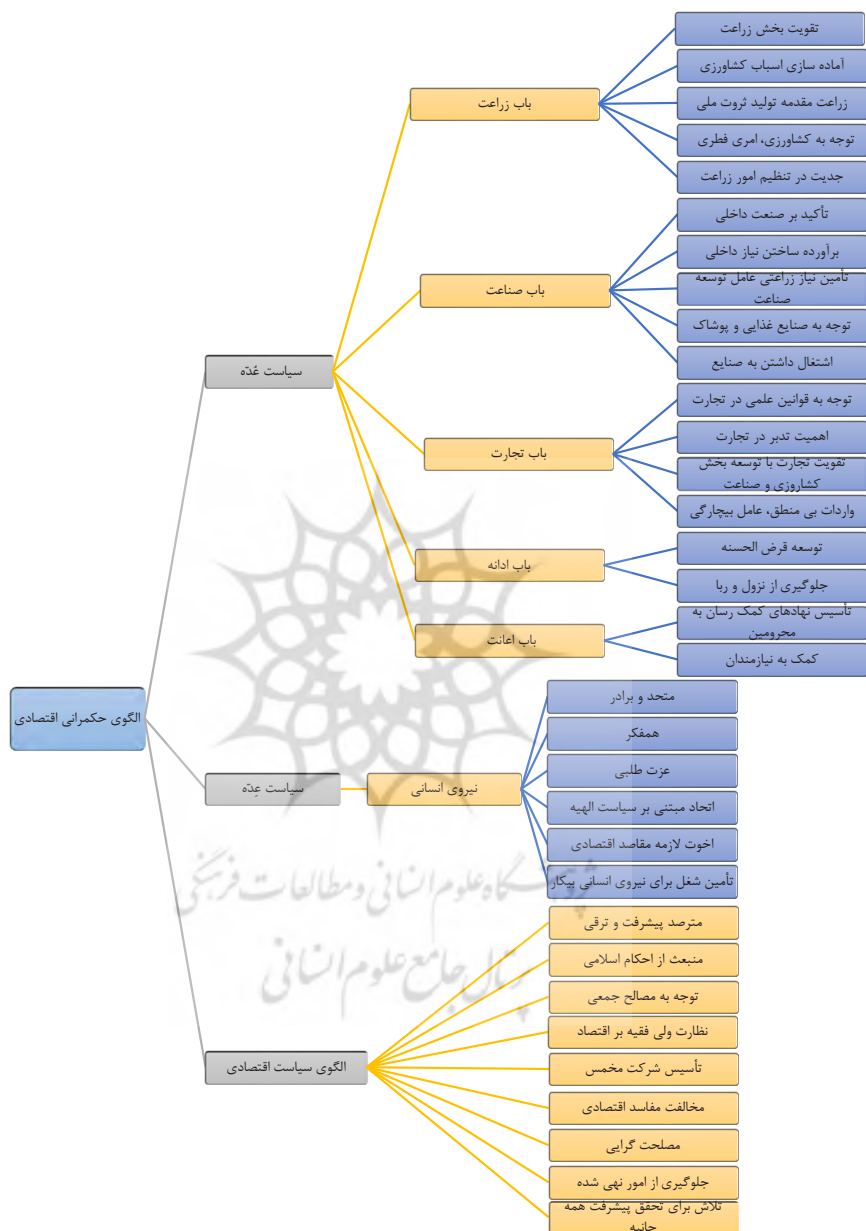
الگوی حکمرانی اقتصادی

سیاست عُدّه

باب زراعت
تقویت بخش زراعت
آماده سازی اسباب کشاورزی
زراعت مقدمه تولید ثروت ملی
توجه به کشاورزی، امری فطری
جدیت در تنظیم امور زراعت

باب صناعت
تأکید بر صنعت داخلی
برآورده ساختن نیاز داخلی
تأمین نیاز زراعتی عامل توسعه صناعت
توجه به صنایع غذایی و پوشاک
اشتغال داشتن به صنایع

باب تجارت
توجه به قوانین علمی در تجارت
اهمیت تدبر در تجارت
تقویت تجارت با توسعه بخش کشاورزی و صناعت
واردات بی منطق، عامل بیچارگی

باب ادانه
توسعه قرض الحسنه
جلوگیری از نزول و ربا

باب اعانت
تأسیس نهادهای کمک رسان به محرومین
کمک به نیازمندان

سیاست عِدّه

نیروی انسانی
متحد و برادر
همفکر
عزت طلبی
اتحاد مبتنی بر سیاست الهیه
اخوت لازمه مقاصد اقتصادی
تأمین شغل برای نیروی انسانی بیکار

الگوی سیاست اقتصادی
مترصد پیشرفت و ترقی
منبعث از احکام اسلامی
توجه به مصالح جمعی
نظارت ولی فقیه بر اقتصاد
تأسیس شرکت مخمس
مخالفت مفاسد اقتصادی
مصلحت گرایی
جلوگیری از امور نهی شده
تلاش برای تحقق پیشرفت همه جانبه

پژوهشگاه علوم انسانی و مطالعات فرهنگی
پرتال جامع علوم انسانی